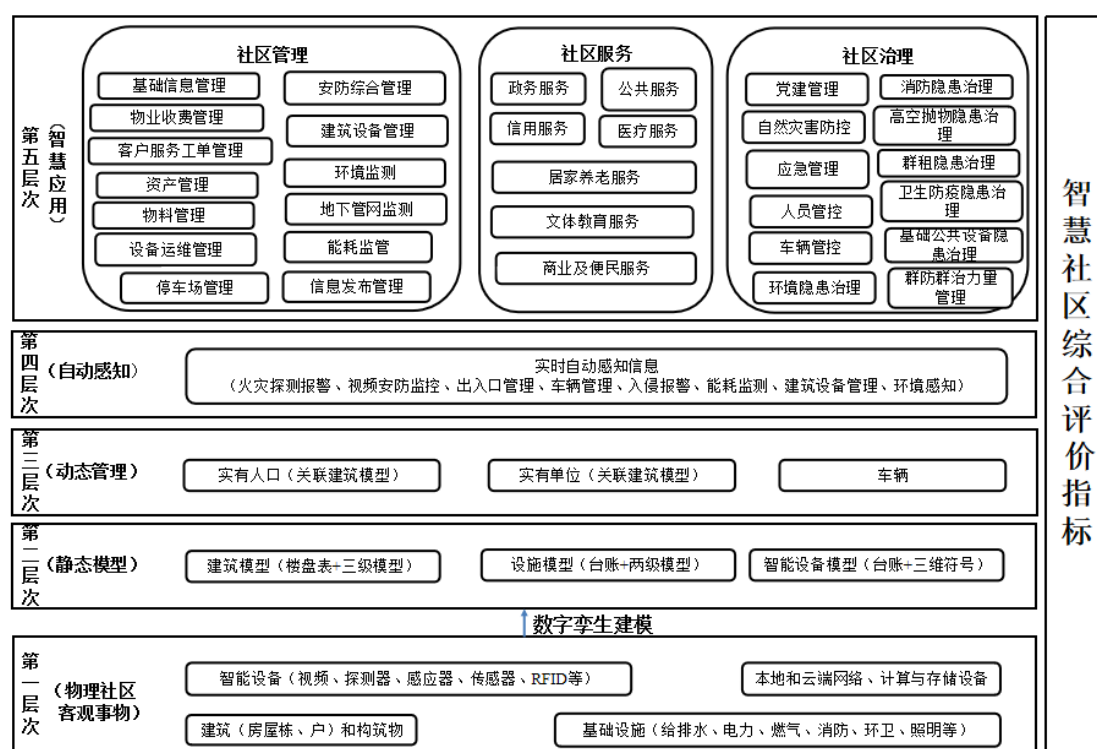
第五层次
（智慧应用）

社区管理
基础信息管理
安防综合管理
物业收费管理
建筑设备管理
客户服务工单管理
环境监测
资产管理
物料管理
地下管网监测
设备运维管理
能耗监管
停车场管理
信息发布管理

社区服务
政务服务
公共服务
信用服务
医疗服务
居家养老服务
文体教育服务
商业及便民服务

社区治理
党建管理
消防隐患治理
自然灾害防控
高空抛物隐患治理
应急管理
群租隐患治理
卫生防疫隐患治理
人员管控
车辆管控
基础公共设备隐患治理
环境隐患治理
群防群治力量管理

第四层次（自动感知）
实时自动感知信息
（火灾探测报警、视频安防监控、出入口管理、车辆管理、入侵报警、能耗监测、建筑设备管理、环境感知）

第三层次（动态管理）
实有人口（关联建筑模型）
实有单位（关联建筑模型）
车辆

第二层次（静态模型）
建筑模型（楼盘表+三级模型）
设施模型（台账+两级模型）
智能设备模型（台账+三维符号）

数字孪生建模

第一层次（物理社区客观事物）
智能设备（视频、探测器、感应器、传感器、RFID等）
本地和云端网络、计算与存储设备
建筑（房屋栋、户）和构筑物
基础设施（给排水、电力、燃气、消防、环卫、照明等）

智慧社区综合评价指标